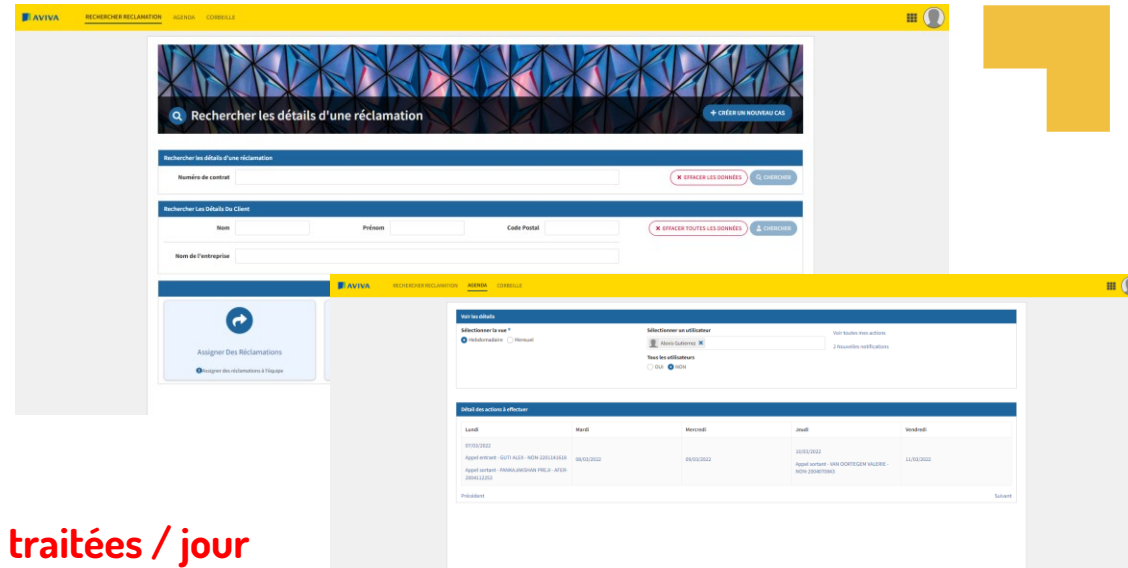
AVIVA RECHERCHER RECLAMATION AGENDA CORBEILLE

Rechercher les détails d'une réclamation

+ CRÉER UN NOUVEAU CAS

Rechercher les détails d'une réclamation

Numéro de contrat

✖ EFFACER LES DONNÉES

CHERCHER

Rechercher Les Détails Du Client

Nom

Prénom

Code Postal

✖ EFFACER TOUTES LES DONNÉES

CHERCHER

Nom de l'entreprise

Assigner Des Réclamations

Assigner des réclamations à l'équipe

AVIVA RECHERCHER RECLAMATION AGENDA CORBEILLE

Voir les détails

Sélectionner la vue *

Hebdomadaire Mensuel

Sélectionner un utilisateur

Alexis Gutierrez

Tous les utilisateurs

OUI NON

Voir toutes mes actions

2 Nouvelles notifications

Détail des actions à effectuer

| Lundi | Mardi | Mercredi | Jeudi | Vendredi |
|---|---|---|---|---|
| 07/03/2022 Appel entrant - GUTI ALEX - NON-2201141616 Appel sortant - PANNALAKSHAN PREJE - AFER-2006411202 | 08/03/2022 | 09/03/2022 | 10/03/2022 Appel sortant - VAN OORTEGEM VALERIE - NON-2008070893 | 11/03/2022 |

Précédent

Suivant

traitées / jour